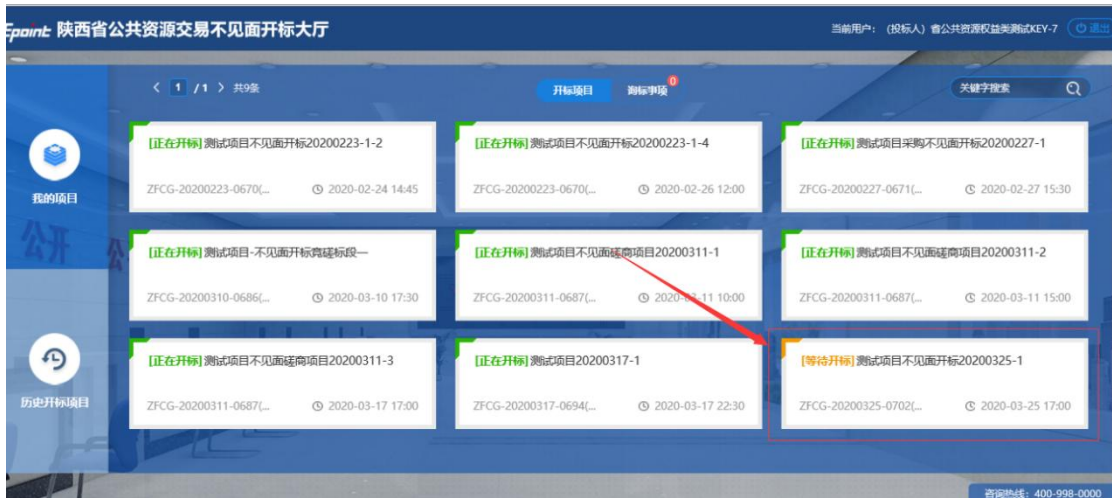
Epoint 陕西省公共资源交易不见面开标大厅

当前用户：（投标人）省公共资源权益类测试KEY-7 退出

< 1 /1 > 共9条

开标项目 询标事项 0

关键字搜索

我的项目

历史开标项目

[正在开标] 测试项目不见面开标20200223-1-2
ZFCG-20200223-0670(... 2020-02-24 14:45

[正在开标] 测试项目不见面开标20200223-1-4
ZFCG-20200223-0670(... 2020-02-26 12:00

[正在开标] 测试项目采购不见面开标20200227-1
ZFCG-20200227-0671(... 2020-02-27 15:30

[正在开标] 测试项目-不见面开标竞磋标段一
ZFCG-20200310-0686(... 2020-03-10 17:30

[正在开标] 测试项目不见面磋商项目20200311-1
ZFCG-20200311-0687(... 2020-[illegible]-11 10:00

[正在开标] 测试项目不见面磋商项目20200311-2
ZFCG-20200311-0687(... 2020-03-11 15:00

[正在开标] 测试项目不见面磋商项目20200311-3
ZFCG-20200311-0687(... 2020-03-17 17:00

[正在开标] 测试项目20200317-1
ZFCG-20200317-0694(... 2020-03-17 22:30

[等待开标] 测试项目不见面开标20200325-1
ZFCG-20200325-0702(... 2020-03-25 17:00

咨询热线：400-998-0000